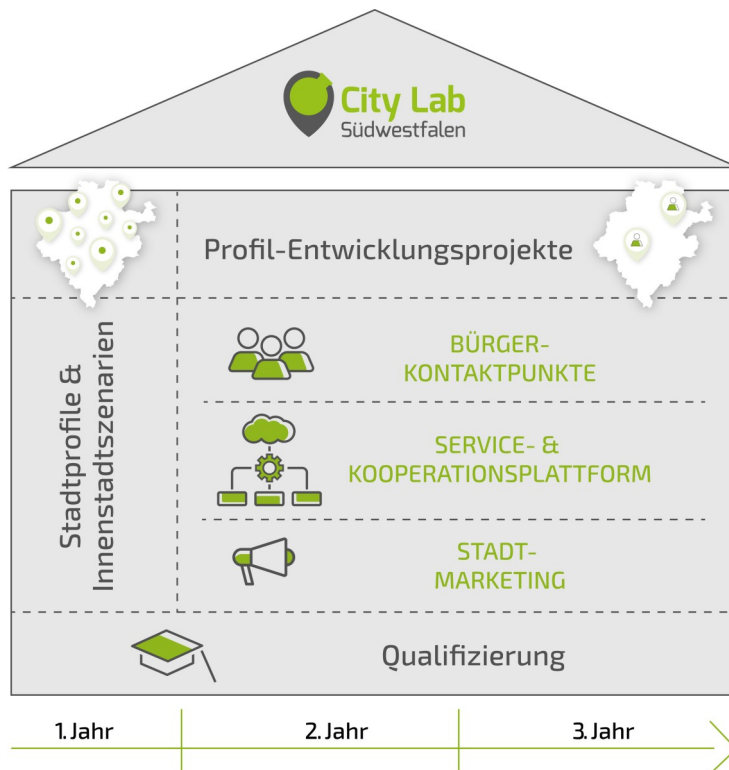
City Lab
Südwestfalen

Profil-Entwicklungsprojekte

Stadtprofile & Innenstadtszenarien

BÜRGER-KONTAKTPUNKTE

SERVICE- & KOOPERATIONSPLATTFORM

STADT-MARKETING

Qualifizierung

1. Jahr
2. Jahr
3. Jahr